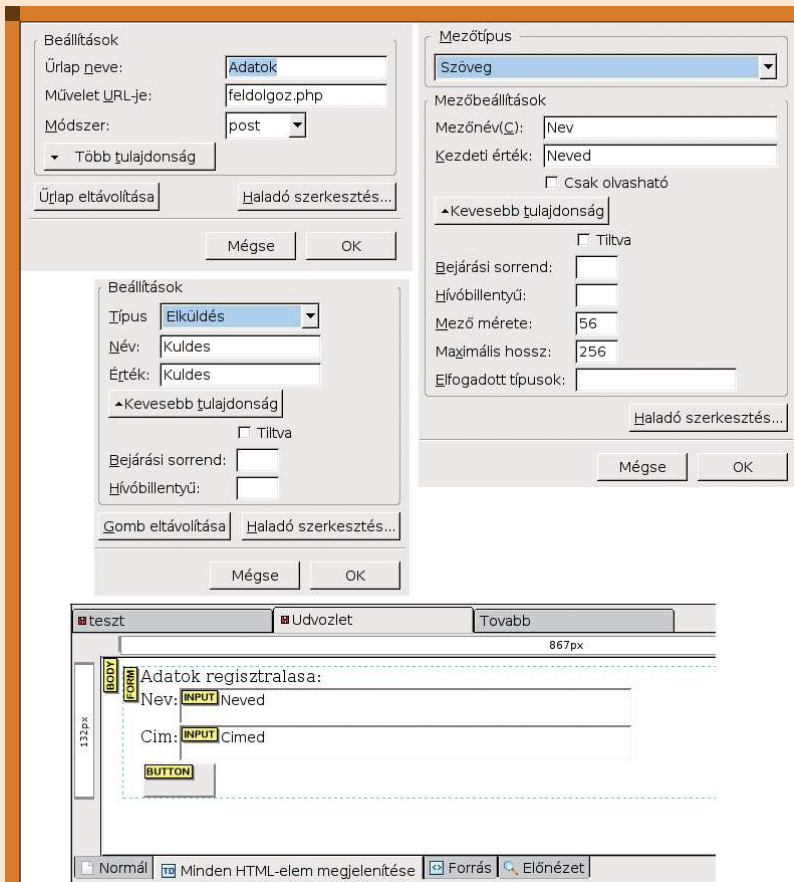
Beállítások
Űrlap neve: Adatok
Művelet URL-je: feldolgoz.php
Módszer: post
Több tulajdonság
Űrlap eltávolítása
Haladó szerkesztés...
Mégse
OK

Mezőtípus
Szöveg
Mezőbeállítások
Mezőnév(C): Nev
Kezdeti érték: Neved
Csak olvasható
Kevesebb tulajdonság
Tiltva
Bejárási sorrend:
Hívóbillentyű:
Mező mérete: 56
Maximális hossz: 256
Elfogadott típusok:
Haladó szerkesztés...
Mégse
OK

Beállítások
Típus Elküldés
Név: Kuldes
Érték: Kuldes
Kevesebb tulajdonság
Tiltva
Bejárási sorrend:
Hívóbillentyű:
Gomb eltávolítása
Haladó szerkesztés...
Mégse
OK

teszt
Udvozlet
Tovabb
867px
132px
BODY
FORM
Adatok regisztralasa:
Nev: INPUT Neved
Cim: INPUT Cimed
BUTTON
Normál
TD Minden HTML-elem megjelenítése
Forrás
Előnézet